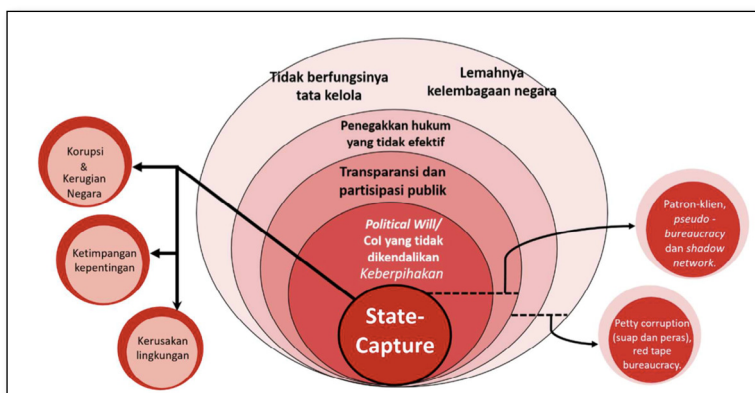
Tidak berfungsinya tata kelola

Lemahnya kelembagaan negara

Penegakkan hukum yang tidak efektif

Transparansi dan partisipasi publik

Political Will/ CoI yang tidak dikendalikan Keberpihakan

State-Capture

Korupsi & Kerugian Negara

Ketimpangan kepentingan

Kerusakan lingkungan

Patron-klien, pseudo - bureaucracy dan shadow network.

Petty corruption (suap dan peras), red tape bureaucracy.